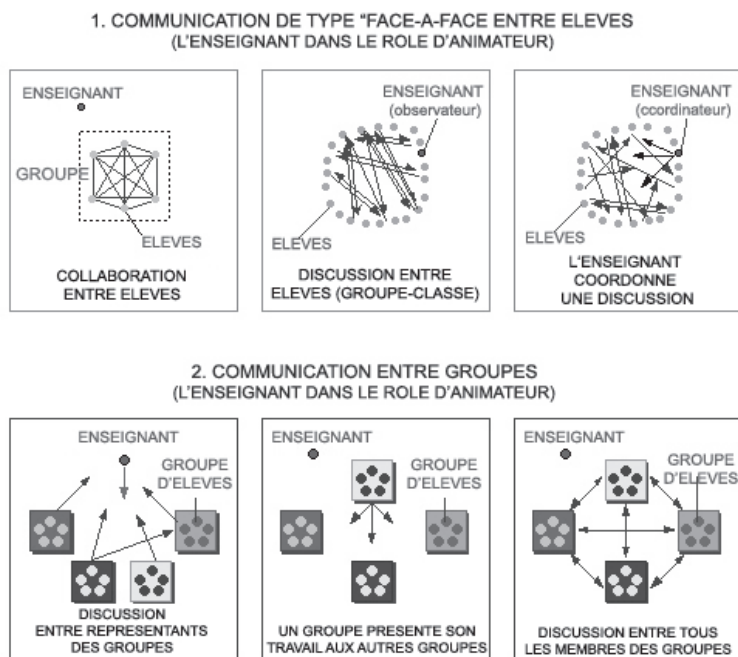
1. COMMUNICATION DE TYPE "FACE-A-FACE ENTRE ELEVES
(L'ENSEIGNANT DANS LE ROLE D'ANIMATEUR)

ENSEIGNANT
GROUPE
ELEVES
COLLABORATION ENTRE ELEVES

ENSEIGNANT
(observateur)
ELEVES
DISCUSSION ENTRE ELEVES (GROUPE-CLASSE)

ENSEIGNANT
(ccordinateur)
ELEVES
L'ENSEIGNANT COORDONNE UNE DISCUSSION

2. COMMUNICATION ENTRE GROUPES
(L'ENSEIGNANT DANS LE ROLE D'ANIMATEUR)

ENSEIGNANT
GROUPE D'ELEVES
DISCUSSION ENTRE REPRESENTANTS DES GROUPES

ENSEIGNANT
GROUPE D'ELEVES
UN GROUPE PRESENTE SON TRAVAIL AUX AUTRES GROUPES

ENSEIGNANT
GROUPE D'ELEVES
DISCUSSION ENTRE TOUS LES MEMBRES DES GROUPES